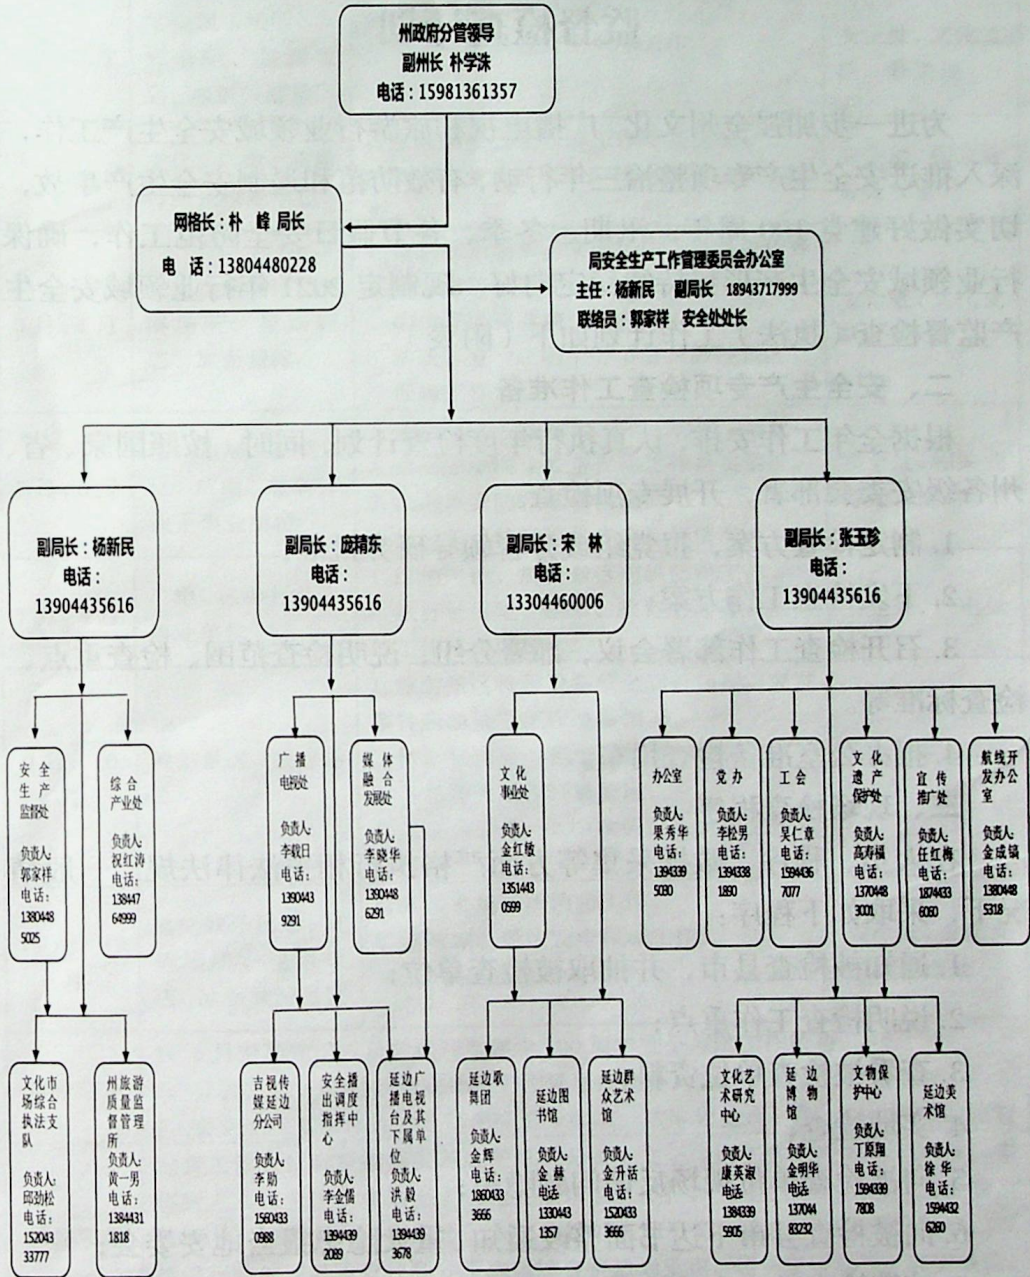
州政府分管领导
副州长 朴学洙
电话：15981361357

网格长：朴 峰 局长
电 话：13804480228

局安全生产工作管理委员会办公室
主任：杨新民 副局长 18943717999
联络员：郭家祥 安全处处长

副局长：杨新民
电话：
13904435616

副局长：庞精东
电话：
13904435616

副局长：宋 林
电话：
13304460006

副局长：张玉珍
电话：
13904435616

安全生产监督处
负责人：郭家祥
电话：13804485025

综合产业处
负责人：祝红涛
电话：13844764999

广播电视处
负责人：李载日
电话：13904439291

媒体融合发展处
负责人：李晓华
电话：13904486291

文化事业处
负责人：金红梅
电话：13514430599

办公室
负责人：果秀华
电话：13943395030

党办
负责人：李松男
电话：13943381800

工会
负责人：吴仁章
电话：15944367077

文化遗产保护处
负责人：高春福
电话：13704483001

宣传推广处
负责人：任红梅
电话：18744336060

航线开发办公室
负责人：金成镐
电话：13804485318

文化市场综合执法支队
负责人：邱劲松
电话：15204333777

州旅游质量监督管理所
负责人：黄一男
电话：13844311818

吉视传媒延边分公司
负责人：李勋
电话：15604330988

安全播出调度指挥中心
负责人：李金儒
电话：13944092089

延边广播电视台及其下属单位
负责人：洪毅
电话：13944393678

延边歌舞团
负责人：金晖
电话：18043336666

延边图书馆
负责人：金林
电话：13304431357

延边群众艺术馆
负责人：金升话
电话：15204333666

文化艺术研究中心
负责人：康英淑
电话：13843395905

延边博物馆
负责人：金明华
电话：13704483232

文物保护中心
负责人：丁原阳
电话：15943397808

延边美术馆
负责人：徐华
电话：15944326260